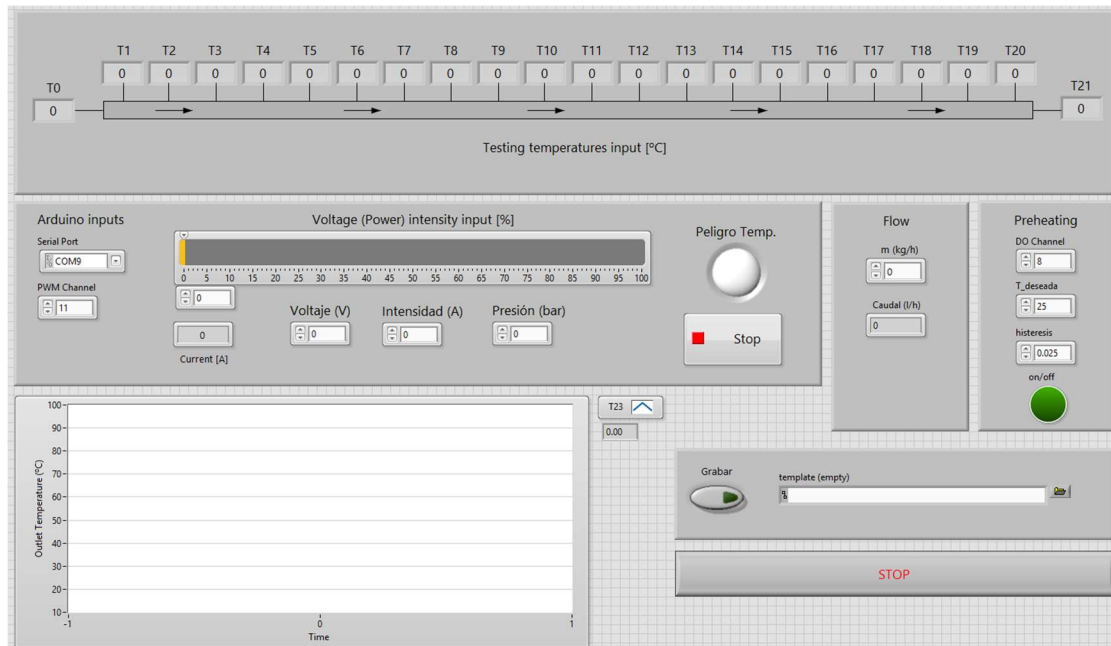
T1 T2 T3 T4 T5 T6 T7 T8 T9 T10 T11 T12 T13 T14 T15 T16 T17 T18 T19 T20
0 0 0 0 0 0 0 0 0 0 0 0 0 0 0 0 0 0 0 0

T0
0

T21
0

Testing temperatures input [ºC]

Arduino inputs

Serial Port
COM9

PWM Channel
11

Voltage (Power) intensity input [%]

0 5 10 15 20 25 30 35 40 45 50 55 60 65 70 75 80 85 90 95 100

0

0

Current [A]

Voltaje (V)
0

Intensidad (A)
0

Presión (bar)
0

Peligro Temp.

Stop

Flow

m (kg/h)
0

Caudal (l/h)
0

Preheating

DO Channel
8

T_deseada
25

histeresis
0.025

on/off

100
90
80
70
60
50
40
30
20
10
Outlet Temperature (ºC)

-1 0 1
Time

T23

0.00

Grabar

template (empty)

STOP